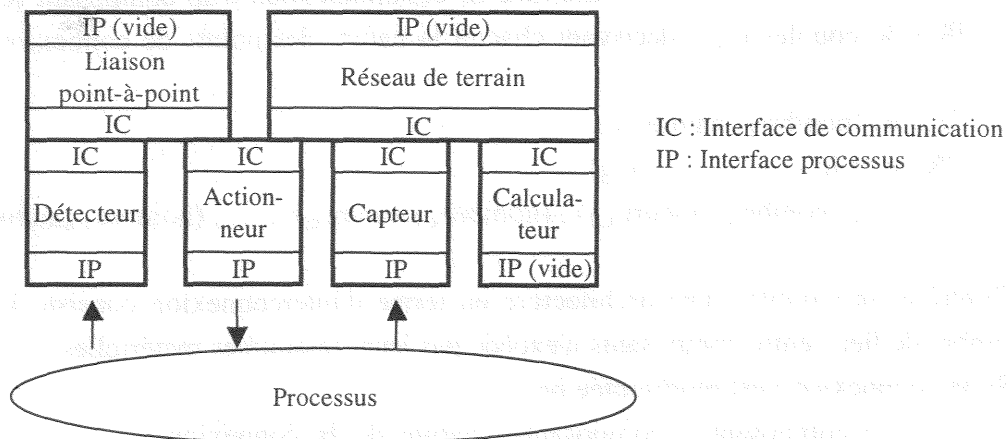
IP (vide)
Liaison point-à-point
IC

IP (vide)
Réseau de terrain
IC

IC
Détecteur
IP

IC
Actionneur
IP

IC
Capteur
IP

IC
Calculateur
IP (vide)

IC : Interface de communication
IP : Interface processus

Processus